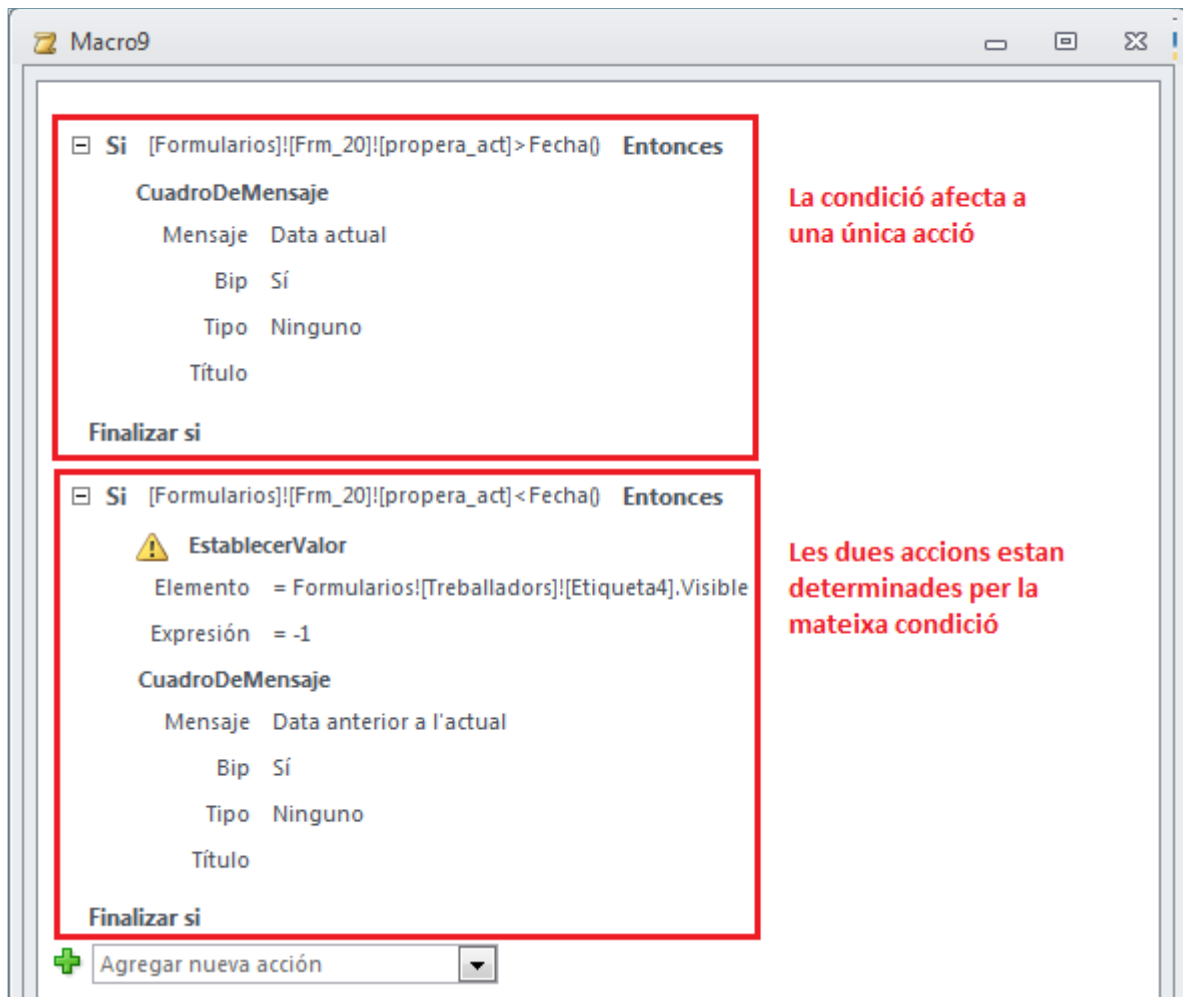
Macro9

⊟ Si [Formularios]![Frm_20]![propera_act]>Fecha() Entonces

CuadroDeMensaje

Mensaje Data actual

Bip Sí

Tipo Ninguno

Título

Finalizar si

La condició afecta a una única acció

⊟ Si [Formularios]![Frm_20]![propera_act]<Fecha() Entonces

EstablecerValor

Elemento = Formularios![Treballadors]![Etiqueta4].Visible

Expresión = -1

CuadroDeMensaje

Mensaje Data anterior a l'actual

Bip Sí

Tipo Ninguno

Título

Finalizar si

Les dues accions estan determinades per la mateixa condició

Agregar nueva acción